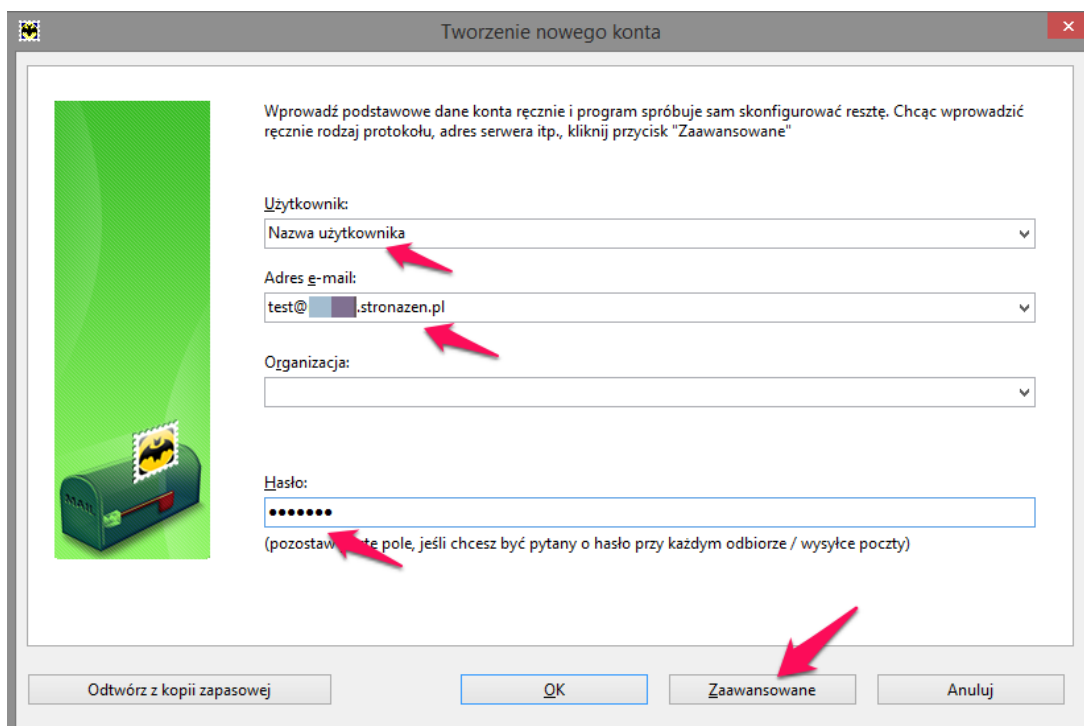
Tworzenie nowego konta

Wprowadź podstawowe dane konta ręcznie i program spróbuje sam skonfigurować resztę. Chcąc wprowadzić ręcznie rodzaj protokołu, adres serwera itp., kliknij przycisk "Zaawansowane"

Użytkownik:
Nazwa użytkownika

Adres e-mail:
test@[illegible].stronazen.pl

Organizacja:

Hasło:
•••••••
(pozostaw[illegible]te pole, jeśli chcesz być pytany o hasło przy każdym odbiorze / wysyłce poczty)

MAIL

Odtwórz z kopii zapasowej
OK
Zaawansowane
Anuluj